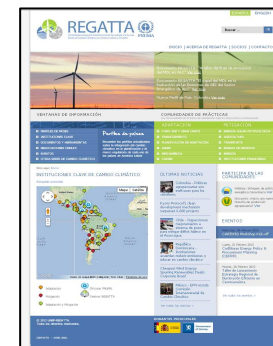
REGATTA
PNUMA

Buscar

INICIO | ACERCA DE REGATTA | SOCIOS | CONTACTO

VENTANAS DE INFORMACIÓN

COMUNIDADES DE PRÁCTICAS

INSTITUCIONES CLAVE DE CAMBIO CLIMÁTICO

ÚLTIMAS NOTICIAS

PARTICIPA EN LAS COMUNIDADES

EVENTOS

Mitigación
Programas
Adaptación y Mitigación

DONANTES PRINCIPALES